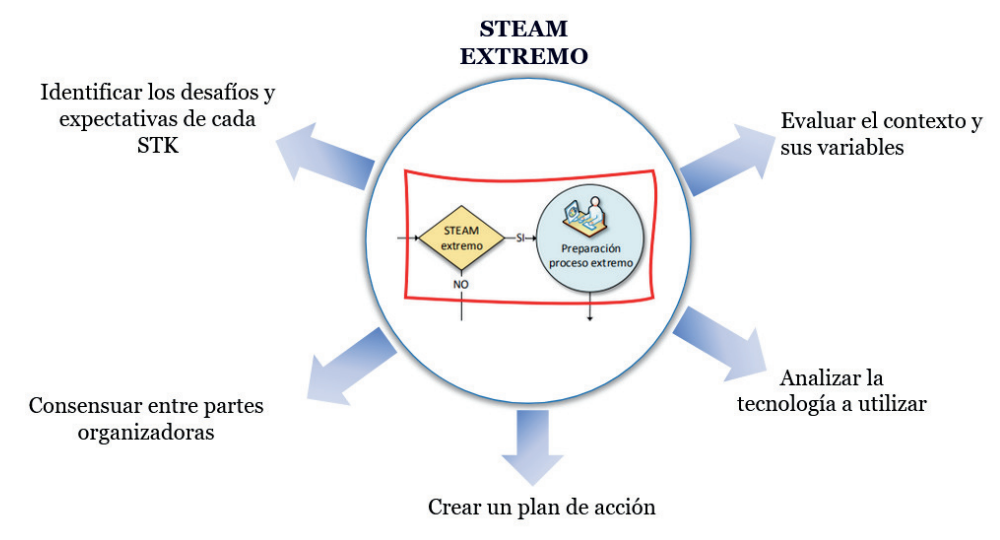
STEAM
EXTREMO

Identificar los desafíos y expectativas de cada STK

Evaluar el contexto y sus variables

STEAM extremo

SI

NO

Preparación proceso extremo

Consensuar entre partes organizadoras

Analizar la tecnología a utilizar

Crear un plan de acción